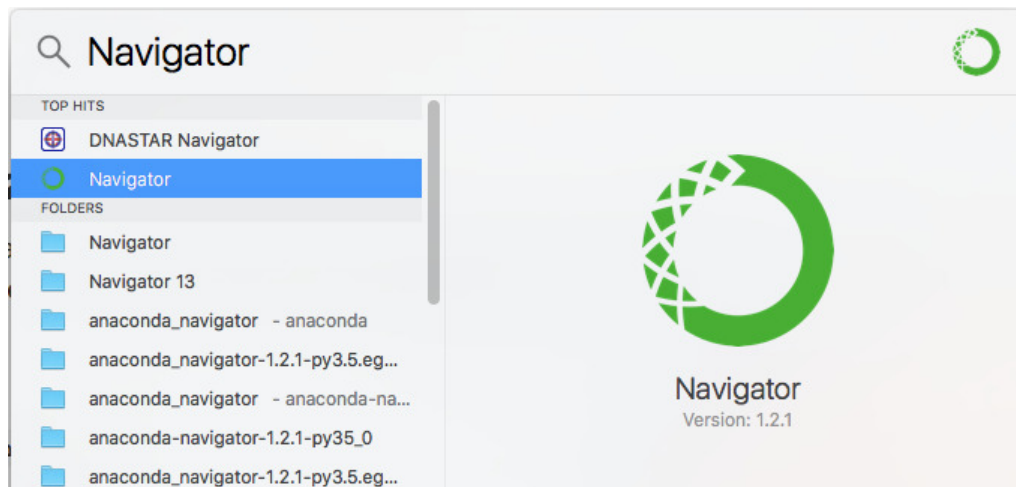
Navigator

TOP HITS

DNASTAR Navigator

Navigator

FOLDERS

Navigator

Navigator 13

anaconda_navigator - anaconda

anaconda_navigator-1.2.1-py3.5.eg...

anaconda_navigator - anaconda-na...

anaconda-navigator-1.2.1-py35_0

anaconda_navigator-1.2.1-py3.5.eg...

Navigator

Version: 1.2.1